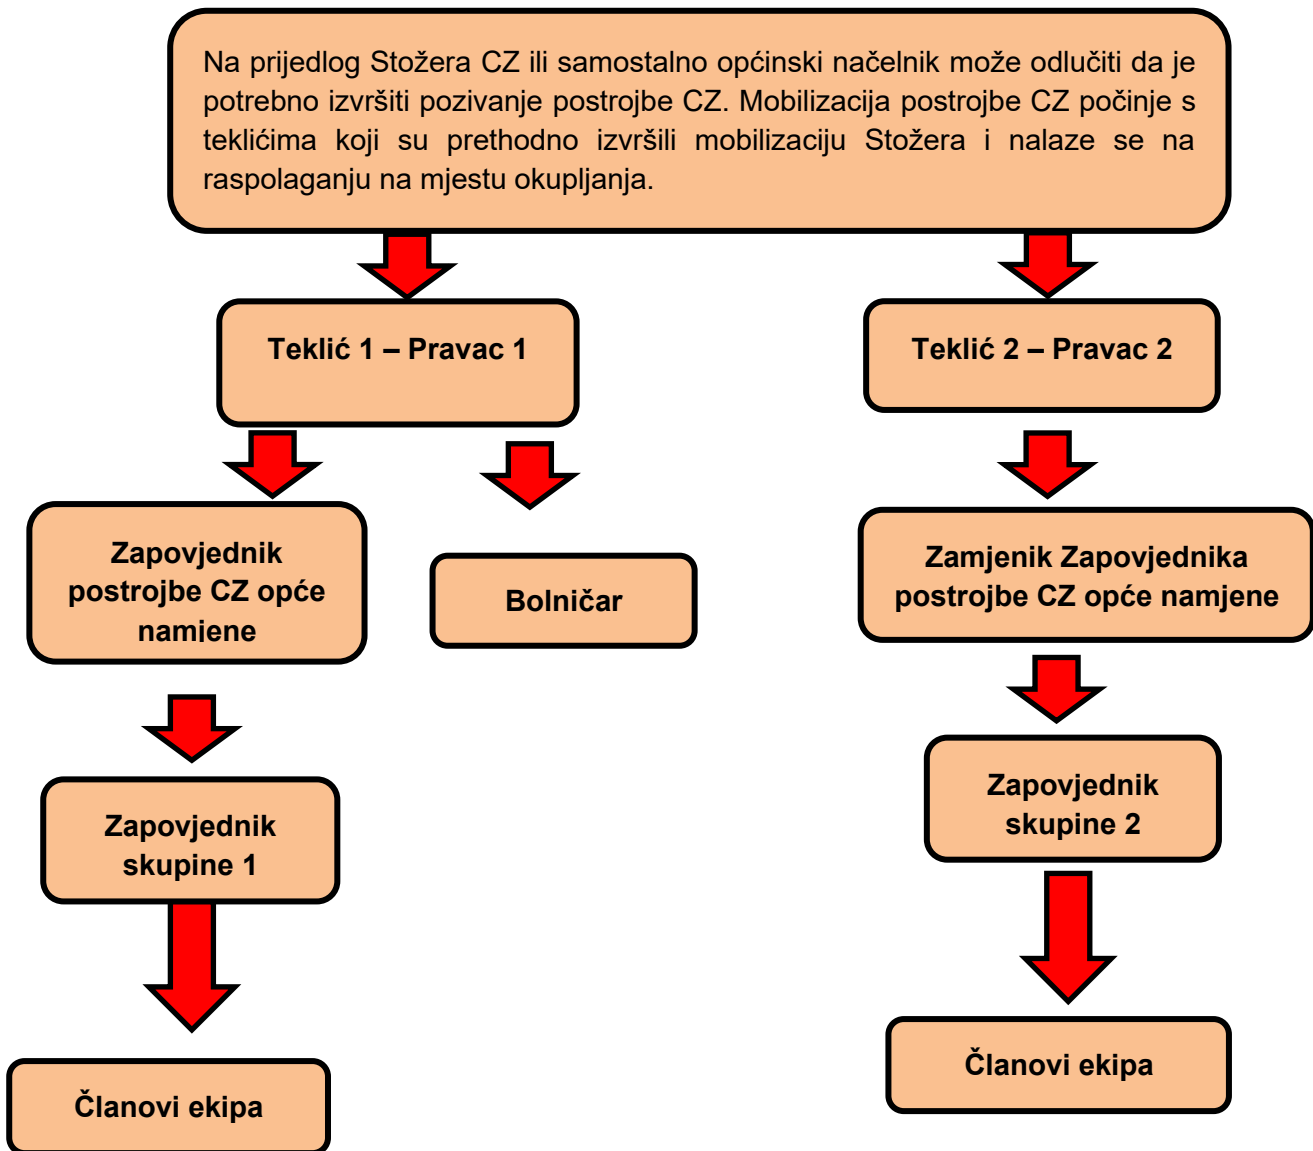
Na prijedlog Stožera CZ ili samostalno općinski načelnik može odlučiti da je potrebno izvršiti pozivanje postrojbe CZ. Mobilizacija postrojbe CZ počinje s teklićima koji su prethodno izvršili mobilizaciju Stožera i nalaze se na raspolaganju na mjestu okupljanja.

Teklić 1 – Pravac 1

Teklić 2 – Pravac 2

Zapovjednik postrojbe CZ opće namjene

Bolničar

Zamjenik Zapovjednika postrojbe CZ opće namjene

Zapovjednik skupine 1

Zapovjednik skupine 2

Članovi ekipa

Članovi ekipa